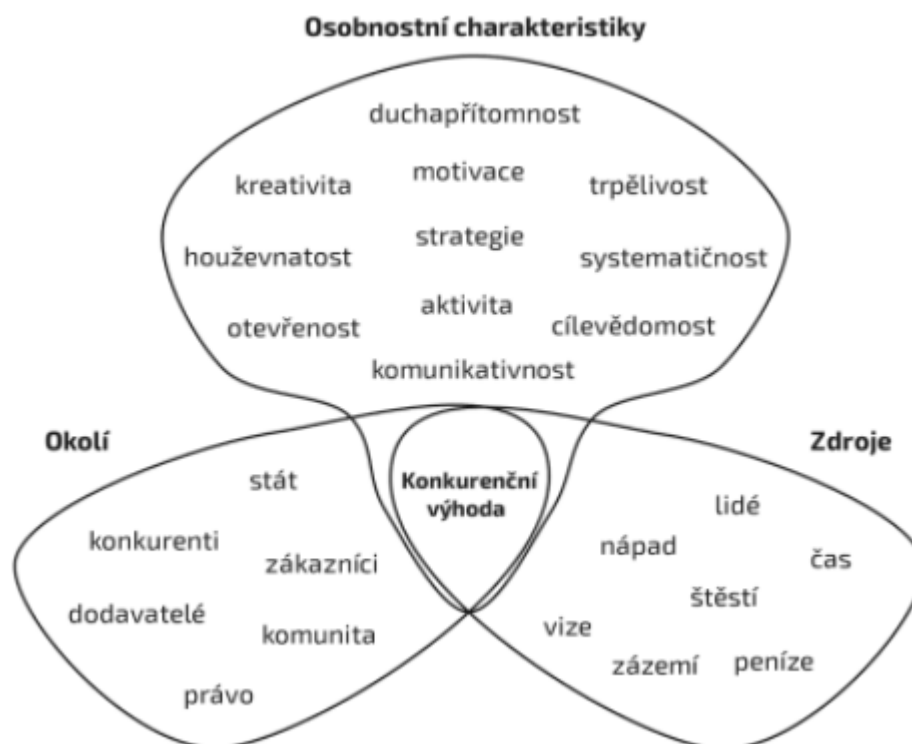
Osobnostní charakteristiky

duchapřítomnost
kreativita
motivace
trpělivost
houževnatost
strategie
systematičnost
otevřenost
aktivita
cílevědomost
komunikativnost

Okolí

stát
konkurenti
zákazníci
dodavatelé
komunita
právo

Konkurenční výhoda

Zdroje

lidé
nápad
čas
štěstí
vize
zázemí
peníze